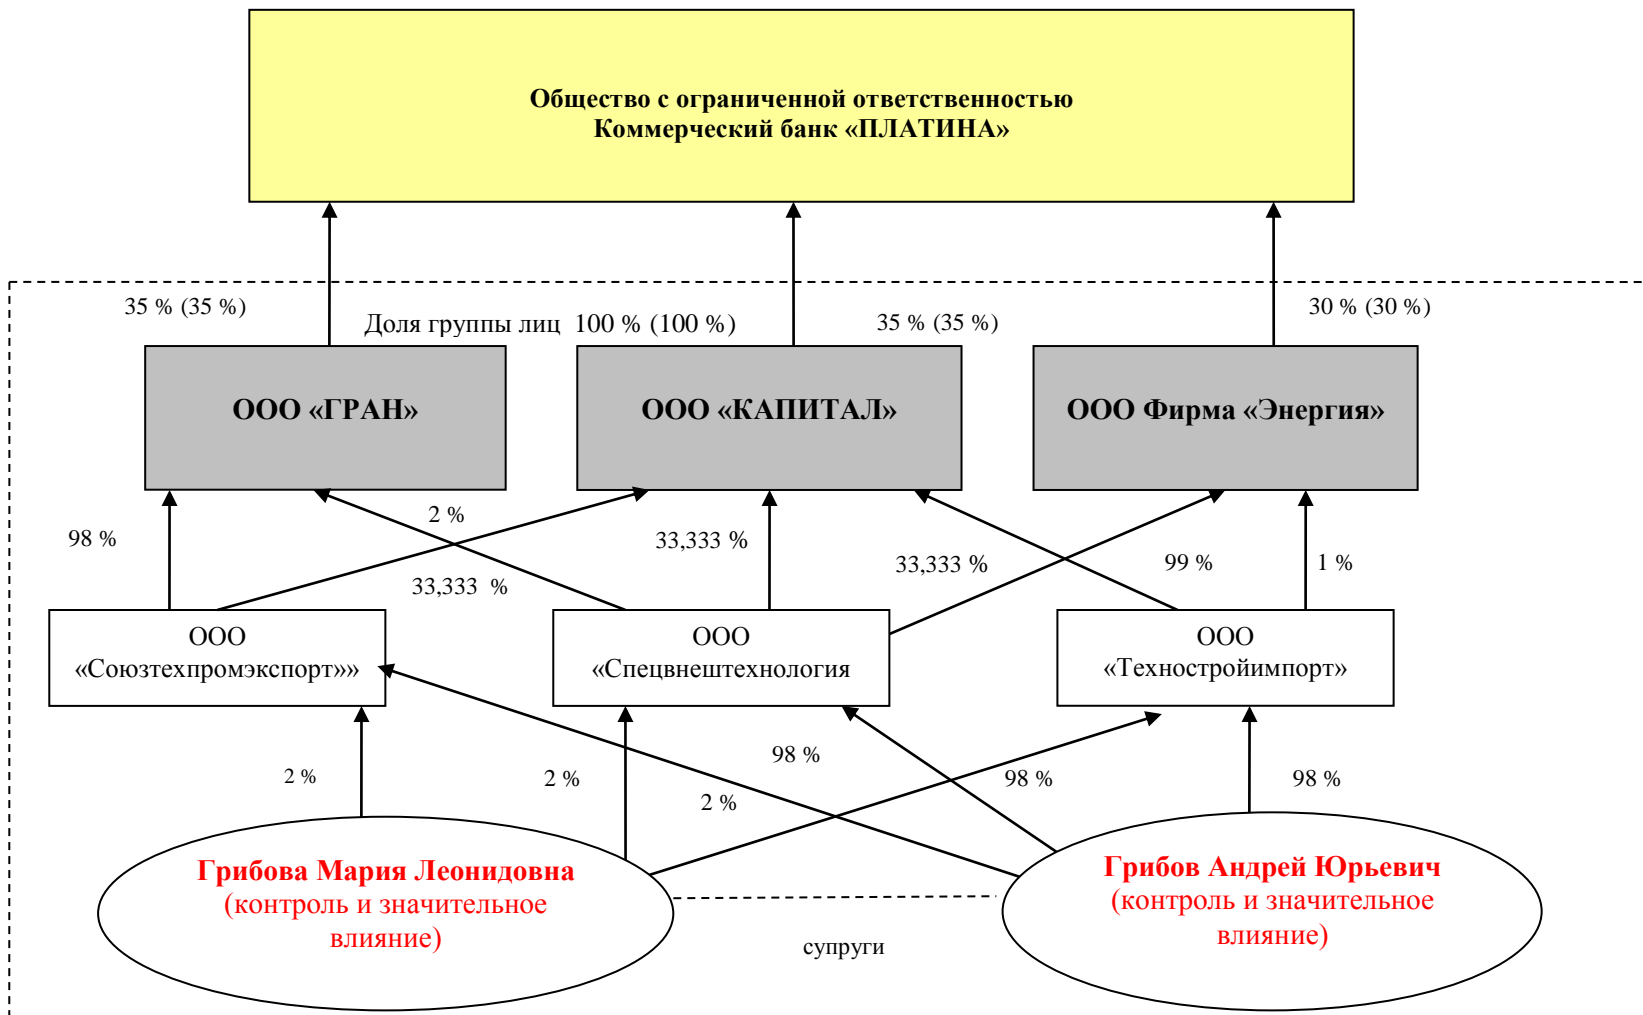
Общество с ограниченной ответственностью
Коммерческий банк «ПЛАТИНА»

35 % (35 %)

Доля группы лиц 100 % (100 %)

35 % (35 %)

30 % (30 %)

ООО «ГРАН»

ООО «КАПИТАЛ»

ООО Фирма «Энергия»

98 %

2 %

33,333 %

33,333 %

99 %

1 %

33,333 %

ООО «Союзтехпромэкспорт»»

ООО «Спецвнештехнология

ООО «Технострой­импорт»

2 %

2 %

98 %

2 %

98 %

98 %

Грибова Мария Леонидовна (контроль и значительное влияние)

Грибов Андрей Юрьевич (контроль и значительное влияние)

супруги